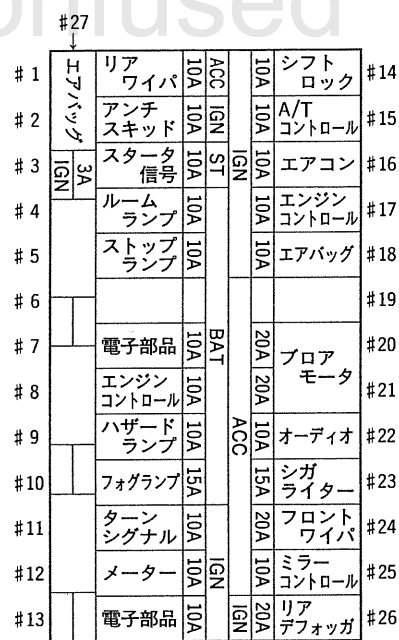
onused

#27

| | | | | | | | | |
|---|---|---|---|---|---|---|---|---|
| #1 | エアバッグ | リア ワイパ | 10A | ACC | | 10A | シフト ロック | #14 |
| #2 | | アンチ スキッド | 10A | IGN | | 10A | A/T コントロール | #15 |
| #3 | IGN 3A | スタータ 信号 | 10A | ST | IGN | 10A | エアコン | #16 |
| #4 | | ルーム ランプ | 10A | | | 10A | エンジン コントロール | #17 |
| #5 | | ストップ ランプ | 10A | | | 10A | エアバッグ | #18 |
| #6 | | | | | | | | #19 |
| #7 | | 電子部品 | 10A | BAT | | 20A | ブロア モータ | #20 |
| #8 | | エンジン コントロール | 10A | | | 20A | | #21 |
| #9 | | ハザード ランプ | 10A | | ACC | 10A | オーディオ | #22 |
| #10 | | フォグランプ | 15A | | | 15A | シガ ライター | #23 |
| #11 | | ターン シグナル | 10A | | | 20A | フロント ワイパ | #24 |
| #12 | | メーター | 10A | IGN | | 10A | ミラー コントロール | #25 |
| #13 | | 電子部品 | 10A | | IGN | 20A | リア デフォッガ | #26 |